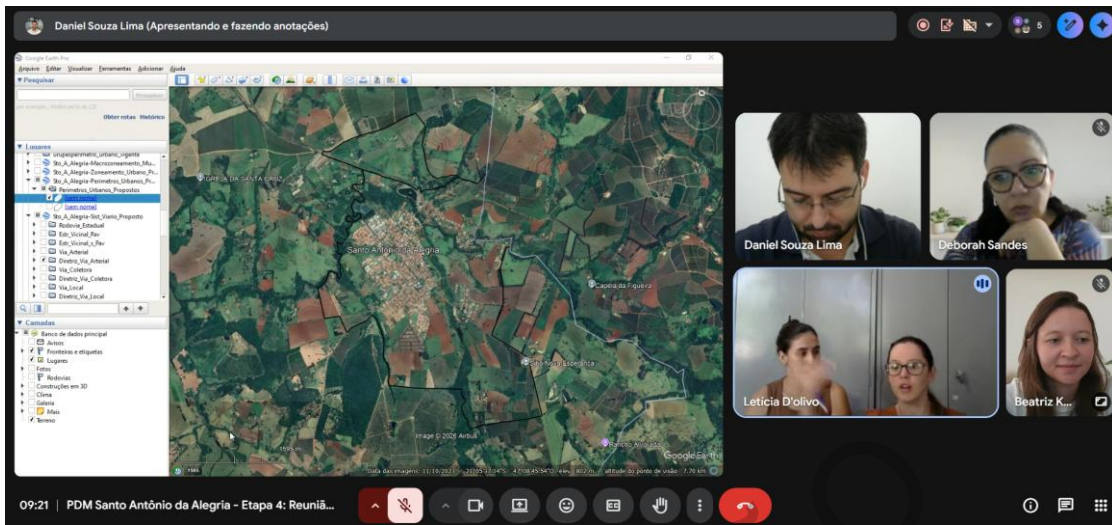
Daniel Souza Lima (Apresentando e fazendo anotações)

5

Google Earth Pro
Arquivo Editar Visualizar Ferramentas Adicionar Ajuda
▼ Pesquisar
Pesquisar
Obter rotas Histórico
▼ Lugares
Sto_A_Alegria-Macrozoneamento_Mu...
Sto_A_Alegria-Zoneamento_Urbano_Pr...
Sto_A_Alegria-Perimetros_Urbanos_Pr...
Perimetros_Urbanos_Propostos
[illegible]
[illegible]
Sto_A_Alegria-Sist_Viario_Proposto
Rodovia_Estadual
Estr_Vicinal_Pav
Estr_Vicinal_s_Pav
Via_Arterial
Diretriz_Via_Arterial
Via_Coletora
Diretriz_Via_Coletora
Via_Local
Diretriz_Via_Local
▼ Camadas
Banco de dados principal
Avisos
Fronteiras e etiquetas
Lugares
Fotos
Rodovias
Construções em 3D
Clima
Galeria
Mais
Terreno

Santo Antônio da Alegria
Capela da Figueira
Image © 2026 Airbus
Google Earth

Daniel Souza Lima
Deborah Sandes
Letícia D'olivo
Beatriz K...

09:21 | PDM Santo Antônio da Alegria - Etapa 4: Reuniã...